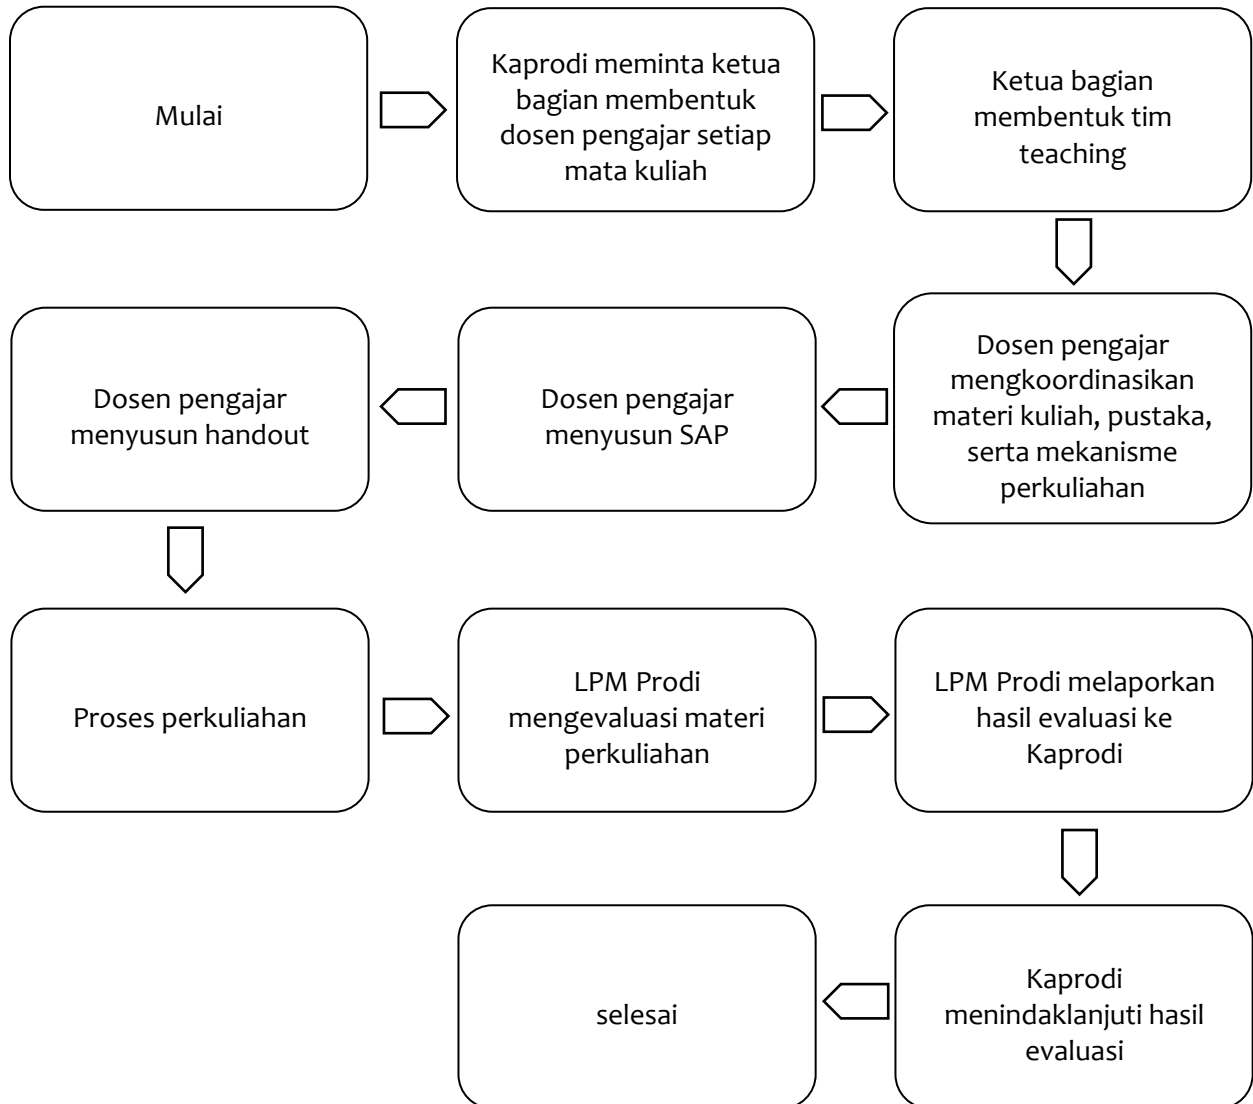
Mulai

Kaprodi meminta ketua bagian membentuk dosen pengajar setiap mata kuliah

Ketua bagian membentuk tim teaching

Dosen pengajar mengkoordinasikan materi kuliah, pustaka, serta mekanisme perkuliahan

Dosen pengajar menyusun SAP

Dosen pengajar menyusun handout

Proses perkuliahan

LPM Prodi mengevaluasi materi perkuliahan

LPM Prodi melaporkan hasil evaluasi ke Kaprodi

Kaprodi menindaklanjuti hasil evaluasi

selesai